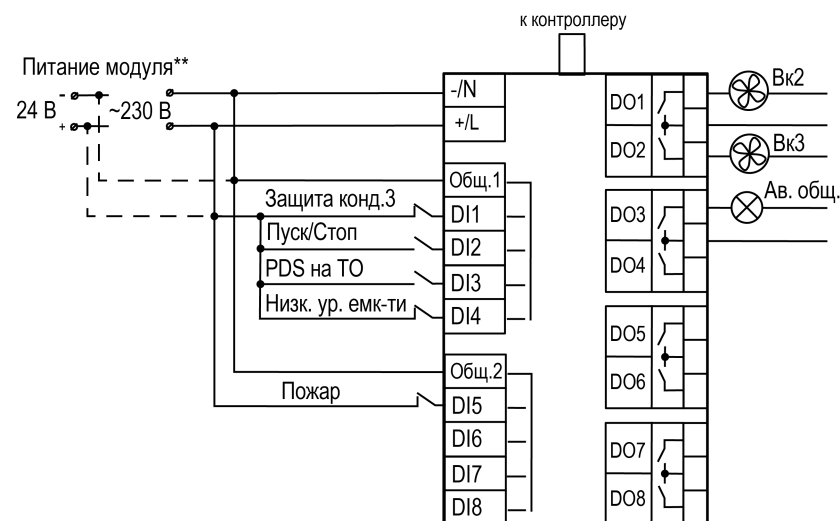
к контроллеру

Питание модуля**

24 В

~230 В

-
+

-/N
+/L

Общ.1
Защита конд.3
DI1
Пуск/Стоп
DI2
PDS на ТО
DI3
Низк. ур. емк-ти
DI4

Общ.2
Пожар
DI5
DI6
DI7
DI8

DO1
DO2
Вк2
Вк3
DO3
DO4
Ав. общ.
DO5
DO6
DO7
DO8